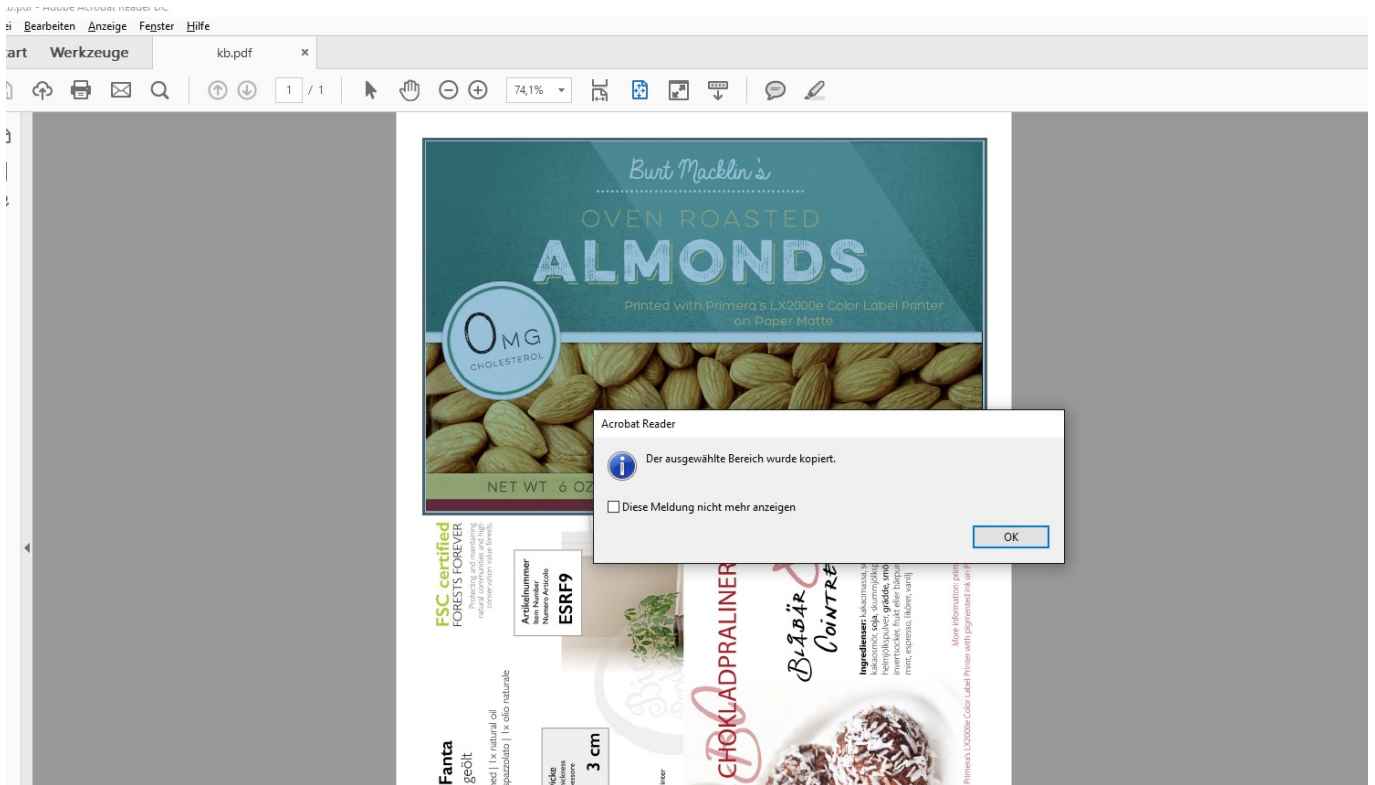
b.pdf - Adobe Acrobat Reader DC
ei Bearbeiten Anzeige Fenster Hilfe
art Werkzeuge kb.pdf ×
1 / 1 74,1%

Burt Macklin's
OVEN ROASTED
ALMONDS
Printed with Primera's LX2000e Color Label Printer on Paper Matte
0 MG CHOLESTEROL
NET WT 6 OZ

Acrobat Reader
Der ausgewählte Bereich wurde kopiert.
Diese Meldung nicht mehr anzeigen
OK

FSC certified
FORESTS FOREVER
Protecting and maintaining natural communities and high conservation value forests.
Artikelnummer
Item Number
Numero Articolo
ESRF9
CHOKLADPRALINER
Blåbär Cointre
Ingredienser: kakaomassa, s kakaosmör, soja, skummjölksp helmjölkspulver, grädde, smö invertsocker, frukt eller bärpur mint, espresso, likörer, vanilj
More information: prim
Primera's LX2000e Color Label Printer with pigmented ink on P
Fanta
geölt
ed | 1x natural oil
spazzolato | 1x olio naturale
Dicke
hickness
pessore
3 cm
iner